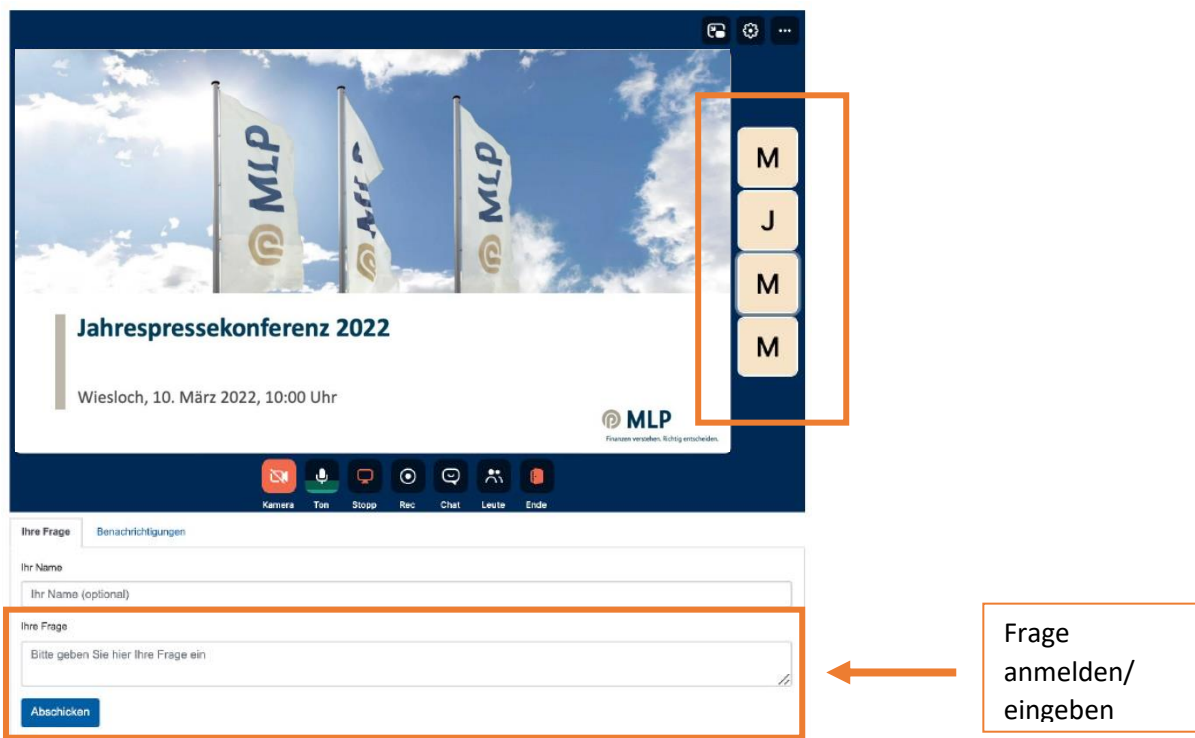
MLP

MLP

MLP

Jahrespressekonferenz 2022

Wiesloch, 10. März 2022, 10:00 Uhr

MLP
Finanzen verstehen. Richtig entscheiden.

M
J
M
M

Kamera Ton Stopp Rec Chat Leute Ende

Ihre Frage Benachrichtigungen

Ihr Name
Ihr Name (optional)

Ihre Frage
Bitte geben Sie hier Ihre Frage ein

Abschicken

Frage anmelden/ eingeben